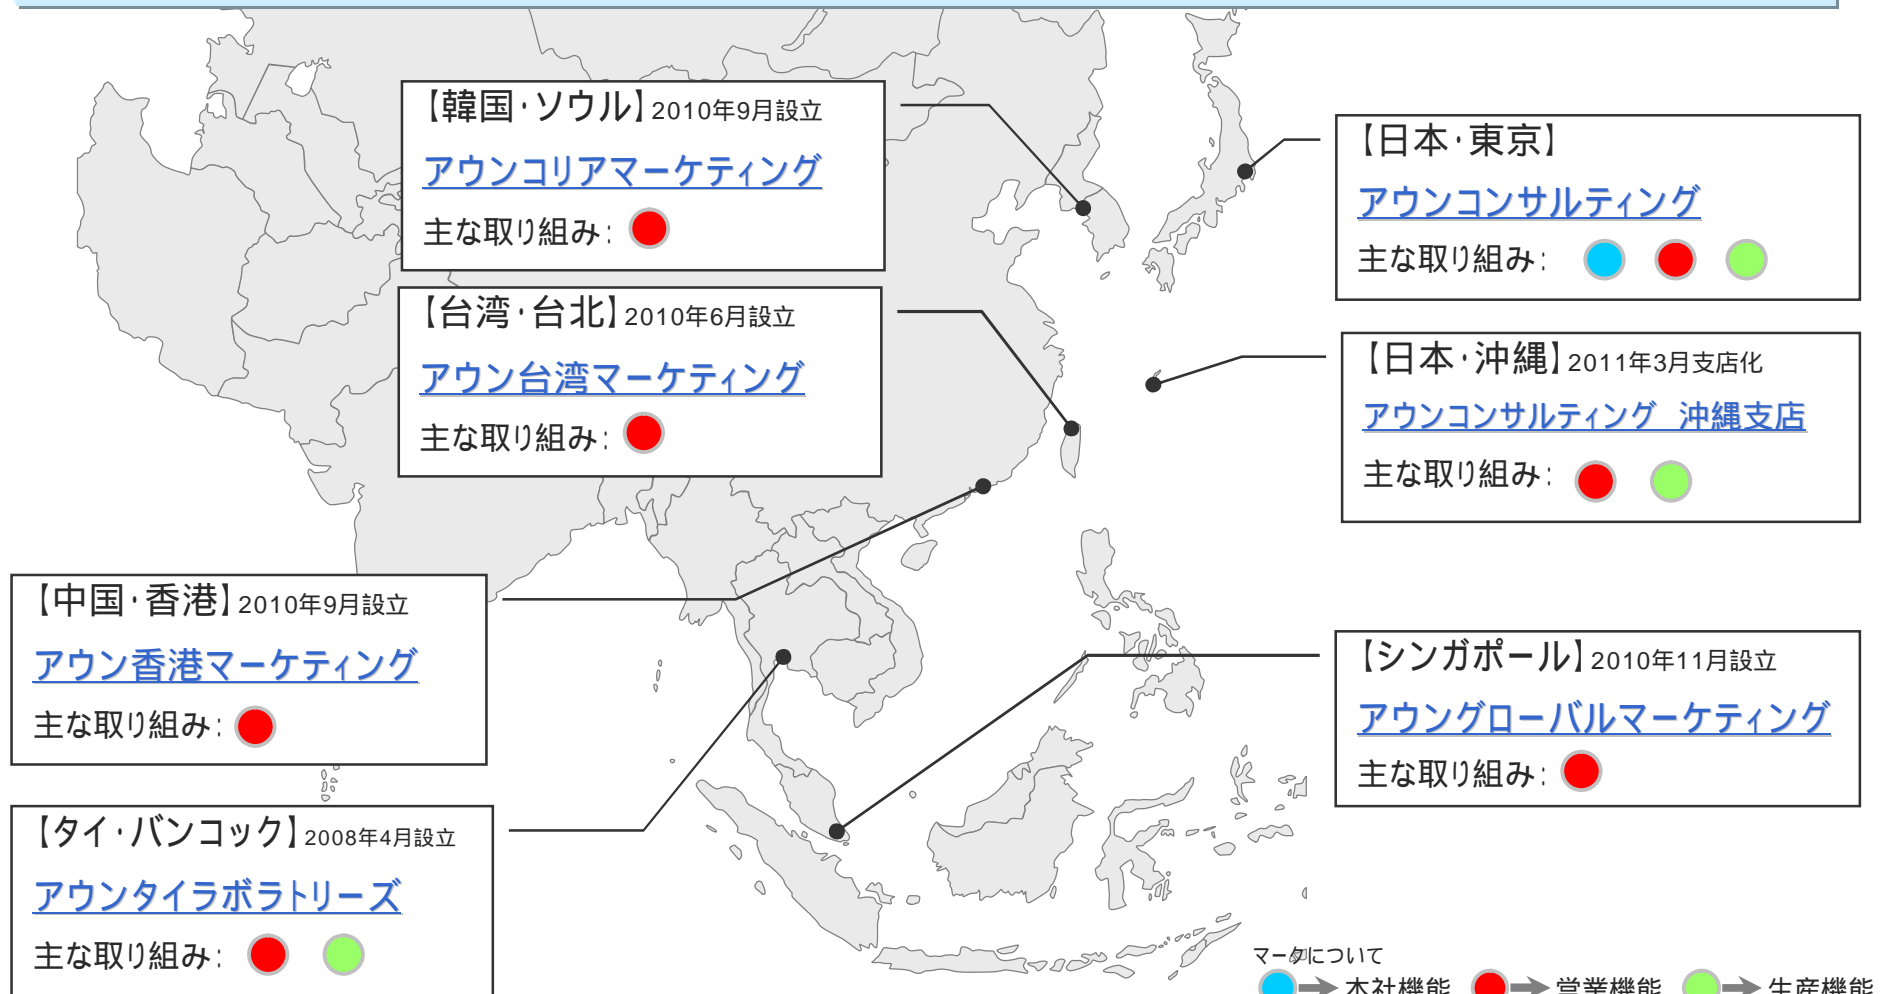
【韓国·ソウル】2010年9月設立

アウンコリアマーケティング

主な取り組み:

【日本·東京】

アウンコンサルティング

主な取り組み:

【台湾·台北】2010年6月設立

アウン台湾マーケティング

主な取り組み:

【日本·沖縄】2011年3月支店化

アウンコンサルティング 沖縄支店

主な取り組み:

【中国·香港】2010年9月設立

アウン香港マーケティング

主な取り組み:

【シンガポール】2010年11月設立

アウングローバルマーケティング

主な取り組み:

【タイ·バンコック】2008年4月設立

アウンタイラボラトリーズ

主な取り組み:

マークについて

本社機能 営業機能 生産機能